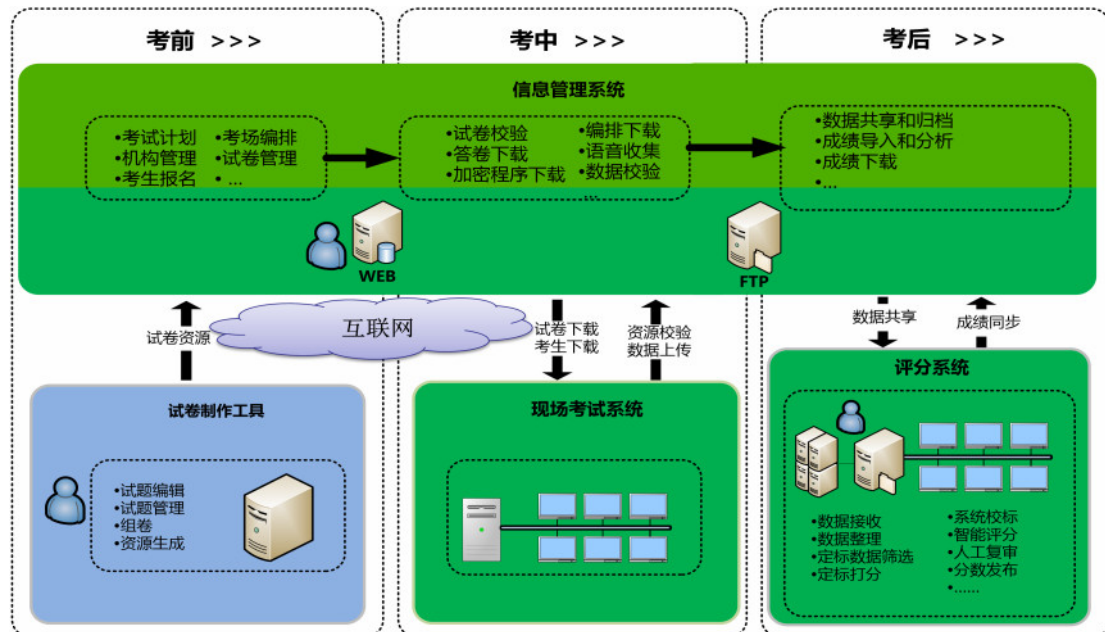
考前 >>>

考中 >>>

考后 >>>

信息管理系统

•考试计划
•机构管理
•考生报名
•考场编排
•试卷管理
•...

•试卷校验
•答卷下载
•加密程序下载
•编排下载
•语音收集
•数据校验
...

•数据共享和归档
•成绩导入和分析
•成绩下载
•...

WEB

FTP

试卷资源

互联网

试卷下载
考生下载

资源校验
数据上传

数据共享

成绩同步

试卷制作工具

•试题编辑
•试题管理
•组卷
•资源生成

现场考试系统

评分系统

•数据接收
•数据整理
•定标数据筛选
•定标打分

•系统校标
•智能评分
•人工复审
•分数发布
•......